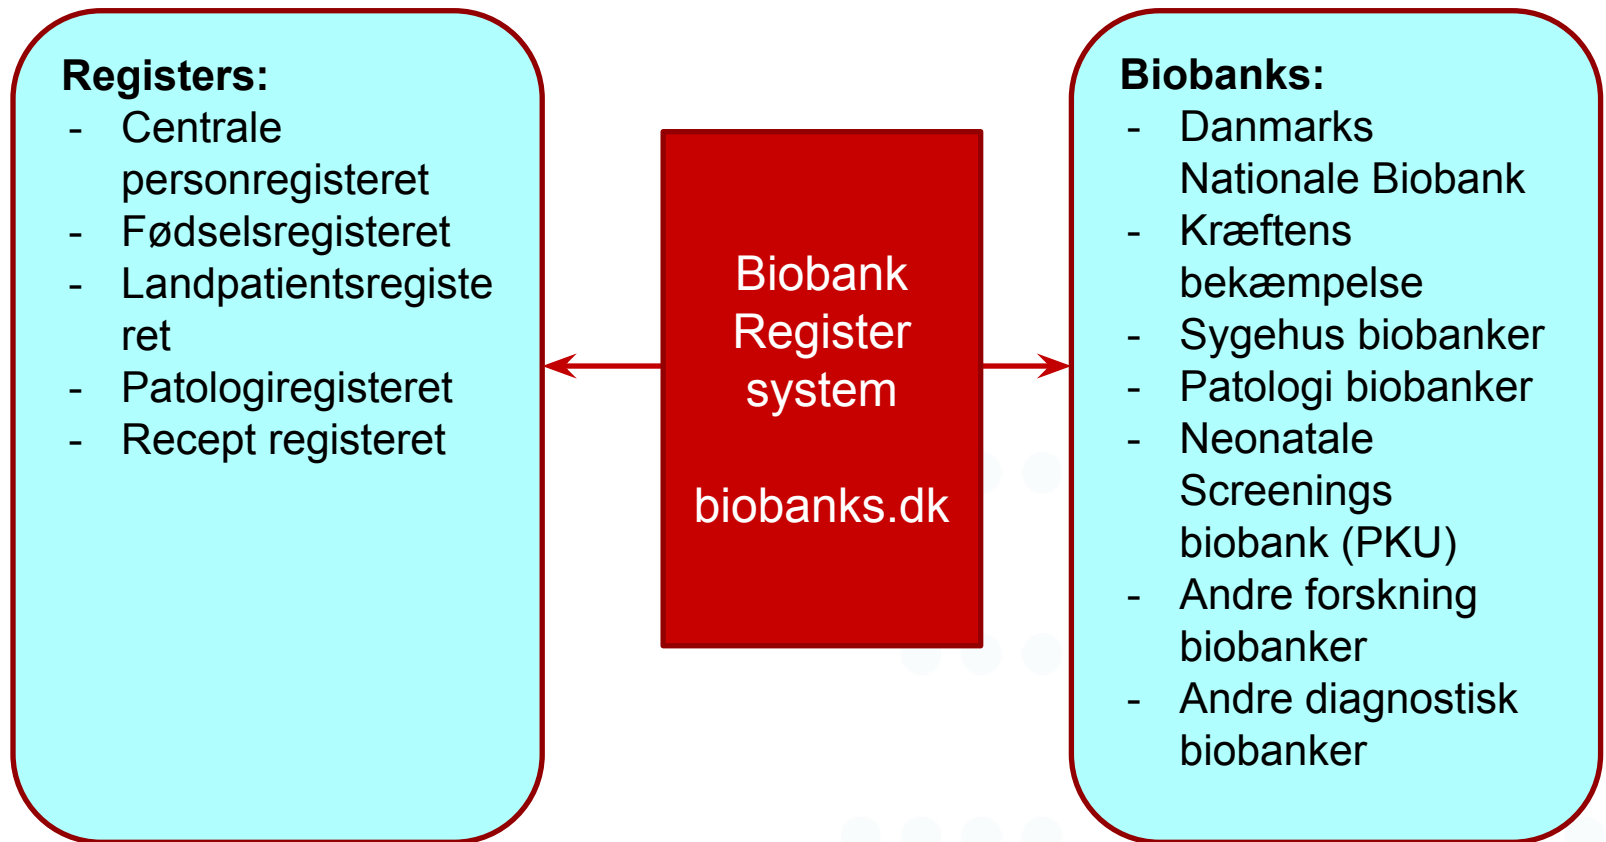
Registers:
- Centrale personregisteret
- Fødselsregisteret
- Landpatientsregisteret
- Patologiregisteret
- Recept registeret

Biobank Register system

biobanks.dk

Biobanks:
- Danmarks Nationale Biobank
- Kræftens bekæmpelse
- Sygehus biobanker
- Patologi biobanker
- Neonatale Screenings biobank (PKU)
- Andre forskning biobanker
- Andre diagnostisk biobanker